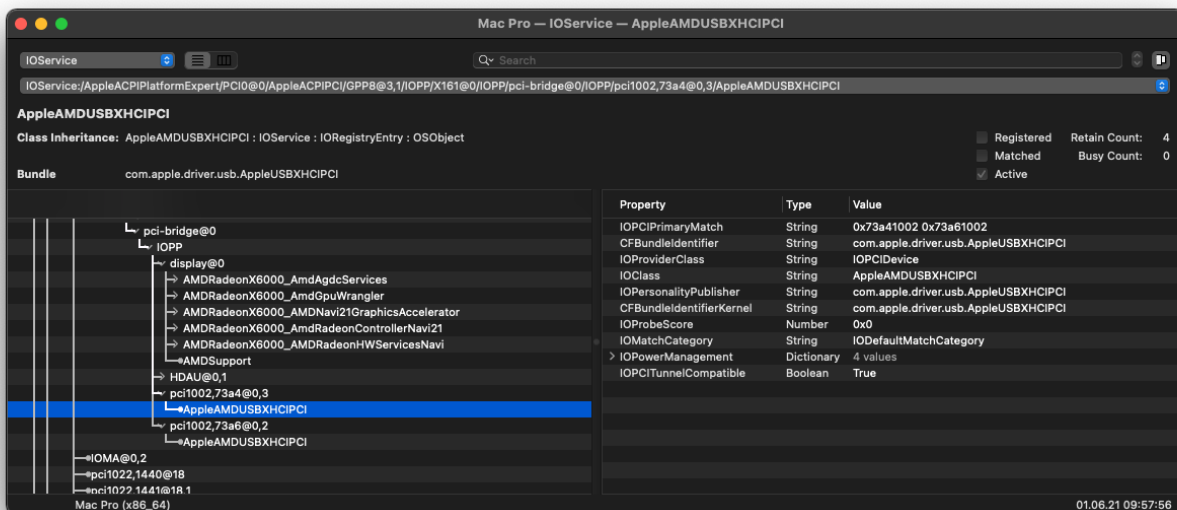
Mac Pro — IOService — AppleAMDUSBXHCIPCI

IOService

Search

IOService:/AppleACPIPlatformExpert/PCI0@0/AppleACPIPCI/GPP8@3,1/IOPP/X161@0/IOPP/pci-bridge@0/IOPP/pci1002,73a4@0,3/AppleAMDUSBXHCIPCI

AppleAMDUSBXHCIPCI

Class Inheritance: AppleAMDUSBXHCIPCI : IOService : IORegistryEntry : OSObject

Bundle com.apple.driver.usb.AppleUSBXHCIPCI

Registered Retain Count: 4
Matched Busy Count: 0
Active

pci-bridge@0
IOPP
display@0
AMDRadeonX6000_AmdAgdcServices
AMDRadeonX6000_AmdGpuWrangler
AMDRadeonX6000_AMDNavi21GraphicsAccelerator
AMDRadeonX6000_AmdRadeonControllerNavi21
AMDRadeonX6000_AMDRadeonHWServicesNavi
AMDSupport
HDAU@0,1
pci1002,73a4@0,3
AppleAMDUSBXHCIPCI
pci1002,73a6@0,2
AppleAMDUSBXHCIPCI
IOMA@0,2
pci1022,1440@18
pci1022,1441@18,1

| Property | Type | Value |
|---|---|---|
| IOPCIPrimaryMatch | String | 0x73a41002 0x73a61002 |
| CFBundleIdentifier | String | com.apple.driver.usb.AppleUSBXHCIPCI |
| IOProviderClass | String | IOPCIDevice |
| IOClass | String | AppleAMDUSBXHCIPCI |
| IOPersonalityPublisher | String | com.apple.driver.usb.AppleUSBXHCIPCI |
| CFBundleIdentifierKernel | String | com.apple.driver.usb.AppleUSBXHCIPCI |
| IOProbeScore | Number | 0x0 |
| IOMatchCategory | String | IODefaultMatchCategory |
| IOPowerManagement | Dictionary | 4 values |
| IOPCITunnelCompatible | Boolean | True |

Mac Pro (x86_64)

01.06.21 09:57:56